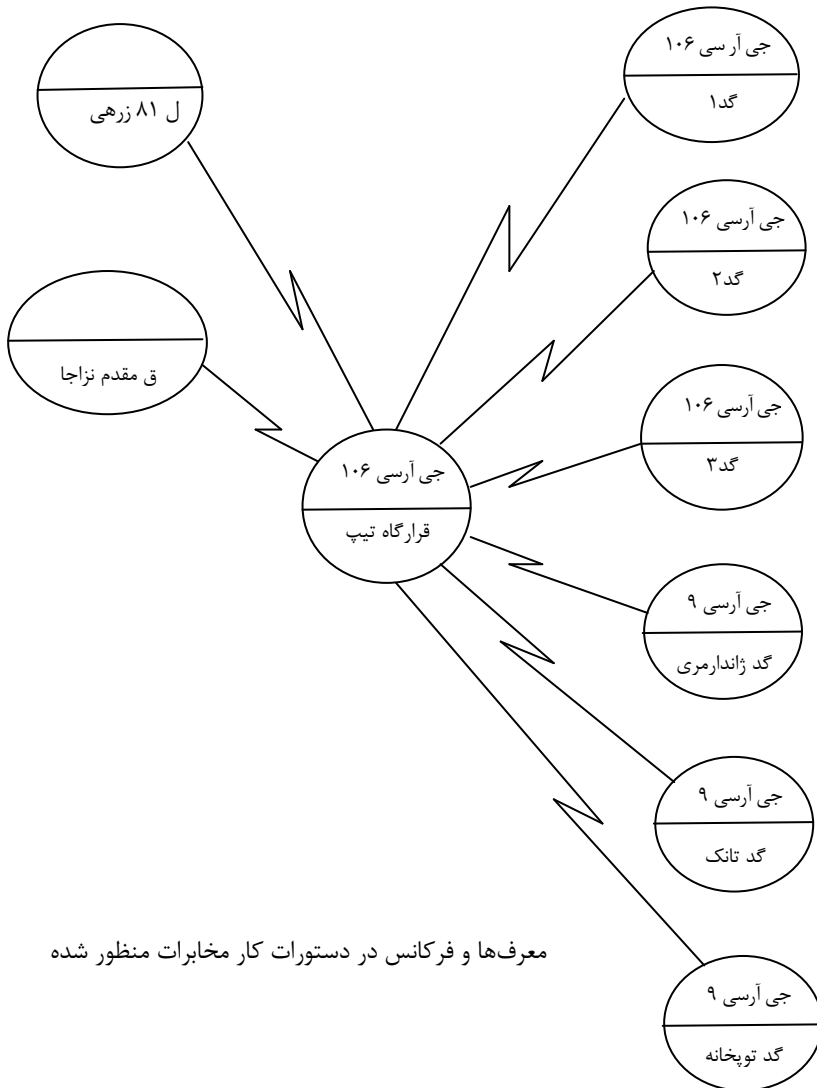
ل ۸۱ زرهی

جی آر سی ۱۰۶
گد۱

جی آرسی ۱۰۶
گد۲

ق مقدم نزاجا

جی آرسی ۱۰۶
گد۳

جی آرسی ۱۰۶
قرارگاه تیپ

جی آرسی ۹
گد ژاندارمری

جی آرسی ۹
گد تانک

معرف‌ها و فرکانس در دستورات کار مخابرات منظور شده

جی آرسی ۹
گد توپخانه